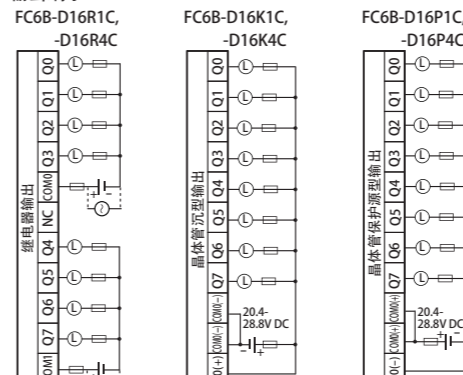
FC6B-D16R1C, -D16R4C

FC6B-D16K1C, -D16K4C

FC6B-D16P1C, -D16P4C

继电器输出

Q0
Q1
Q2
Q3
COM0
NC
Q4
Q5
Q6
Q7
COM1

L

晶体管沉型输出

Q0
Q1
Q2
Q3
Q4
Q5
Q6
Q7
COM0(−)
COM(+)
COM0(−)

20.4-28.8V DC

晶体管保护源型输出

Q0
Q1
Q2
Q3
Q4
Q5
Q6
Q7
COM0(+)
COM(−)
COM0(−)

20.4-28.8V DC